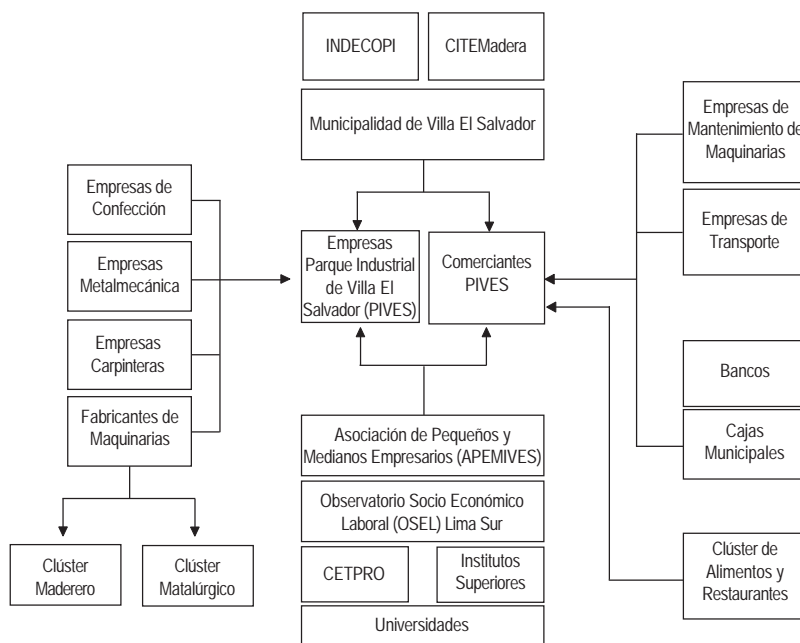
INDECOPI

CITEMadera

Municipalidad de Villa El Salvador

Empresas de Confección

Empresas Metalmecánica

Empresas Carpinteras

Fabricantes de Maquinarias

Empresas Parque Industrial de Villa El Salvador (PIVES)

Comerciantes PIVES

Empresas de Mantenimiento de Maquinarias

Empresas de Transporte

Bancos

Cajas Municipales

Asociación de Pequeños y Medianos Empresarios (APEMIVES)

Observatorio Socio Económico Laboral (OSEL) Lima Sur

CETPRO

Institutos Superiores

Universidades

Clúster Maderero

Clúster Matalúrgico

Clúster de Alimentos y Restaurantes